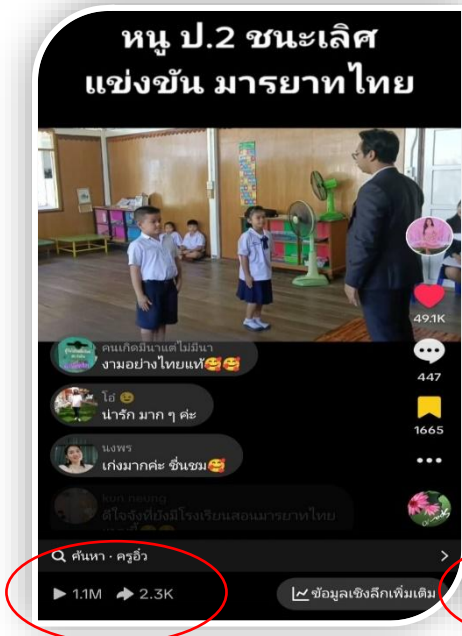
หนู ป.2 ชนะเลิศ แข่งขัน มารยาทไทย

คนเกิดมีนาแต่ไม่มีนา
งามอย่างไทยแท้🥰🥰

โอ๋ 😊
น่ารัก มาก ๆ ค่ะ

นงพร
เก่งมากค่ะ ชื่นชม🥰

kun neung
ดีใจจังที่ยังมีโรงเรียนสอนมารยาทไทย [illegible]

49.1K
447
1665

ค้นหา · ครูอิ๋ว
▶ 1.1M ➦ 2.3K
ข้อมูลเชิงลึกเพิ่มเติม